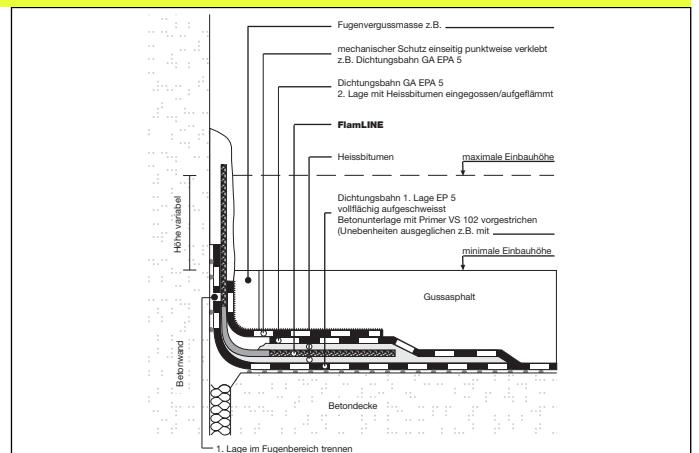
Fugenvergussmasse z.B.

mechanischer Schutz einseitig punktweise verklebt z.B. Dichtungsbahn GA EPA 5

Dichtungsbahn GA EPA 5
2. Lage mit Heissbitumen eingegossen/aufgeflämmt

FlamLINE

Heissbitumen

maximale Einbauhöhe

Höhe variabel

Dichtungsbahn 1. Lage EP 5
vollflächig aufgeschweisst
Betonunterlage mit Primer VS 102 vorgestrichen
(Unebenheiten ausgeglichen z.B. mit

minimale Einbauhöhe

Gussasphalt

Betonwand

Betondecke

1. Lage im Fugenbereich trennen